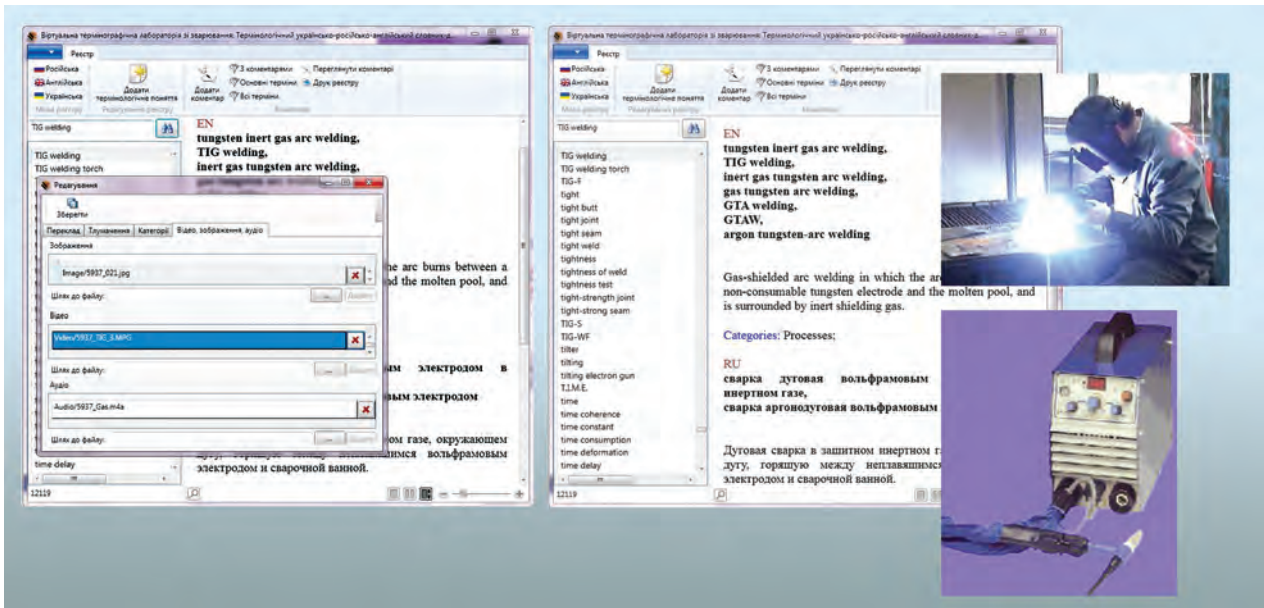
Віртуальна термінографічна лабораторія зі зварювання. Термінологічний українсько-російсько-англійський словник д...

Реєстр

Російська
Англійська
Українська
Мови реєстру

Додати термінологічне поняття
Редагування реєстру

Додати коментар
З коментарями
Основні терміни
Всі терміни
Переглянути коментарі
Друк реєстру
Коментарі

TIG welding

TIG welding
TIG welding torch

EN
tungsten inert gas arc welding,
TIG welding,
inert gas tungsten arc welding,

Редагування

Зберегти

Переклад | Тлумачення | Категорії | Відео, зображення, аудіо

Зображення
Image/5937_021.jpg
Шлях до файлу:
Видалити

Відео
Video/5937_TIG_3.MPG
Шлях до файлу:

Аудіо
Audio/5937_Gas.m4a
Шлях до файлу:

...he arc burns between a ...d the molten pool, and

...ым электродом в
...ым электродом

...ом газе, окружающем дугу, ... вольфрамовым электродом и сварочной ванной.

time delay

12119

Віртуальна термінографічна лабораторія зі зварювання. Термінологічний українсько-російсько-англійський словник д...

Реєстр

Російська
Англійська
Українська
Мови реєстру

Додати термінологічне поняття
Редагування реєстру

Додати коментар
З коментарями
Основні терміни
Всі терміни
Переглянути коментарі
Друк реєстру
Коментарі

TIG welding

TIG welding
TIG welding torch
TIG-F
tight
tight butt
tight joint
tight seam
tight weld
tightness
tightness of weld
tightness test
tight-strength joint
tight-strong seam
TIG-S
TIG-WF
tilter
tilting
tilting electron gun
T.I.M.E.
time
time coherence
time constant
time consumption
time deformation
time delay

12119

EN
tungsten inert gas arc welding,
TIG welding,
inert gas tungsten arc welding,
gas tungsten arc welding,
GTA welding,
GTAW,
argon tungsten-arc welding

Gas-shielded arc welding in which the ar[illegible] non-consumable tungsten electrode and the molten pool, and is surrounded by inert shielding gas.

Categories: Processes;

RU
сварка дуговая вольфрамовым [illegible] инертном газе,
сварка аргонодуговая вольфрамовым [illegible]

Дуговая сварка в защитном инертном г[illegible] дугу, горящую между неплавящимся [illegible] электродом и сварочной ванной.